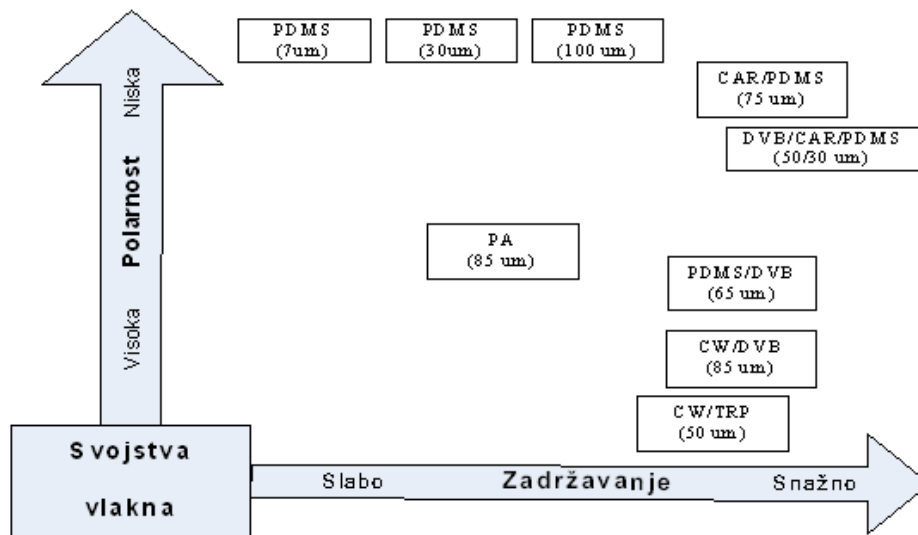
PDMS (7um)

PDMS (30um)

PDMS (100 um)

CAR/PDMS (75 um)

DVB/CAR/PDMS (50/30 um)

PA (85 um)

PDMS/DVB (65 um)

CW/DVB (85 um)

CW/TRP (50 um)

Niska

Polarnost

Visoka

Svojstva vlakna

Slabo

Zadržavanje

Snažno